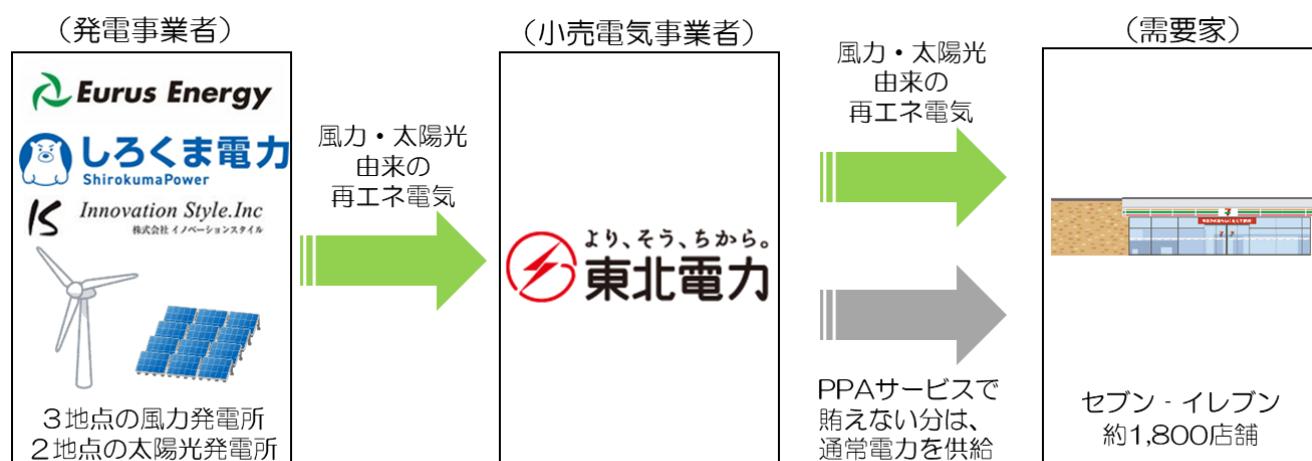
（発電事業者）

Eurus Energy

しろくま電力
ShirokumaPower

Innovation Style.Inc
株式会社 イノベーションスタイル

３地点の風力発電所
２地点の太陽光発電所

風力・太陽光
由来の
再エネ電気

（小売電気事業者）

より、そう、ちから。
東北電力

風力・太陽光
由来の
再エネ電気

PPAサービスで
賄えない分は、
通常電力を供給

（需要家）

セブン‐イレブン
約1,800店舗